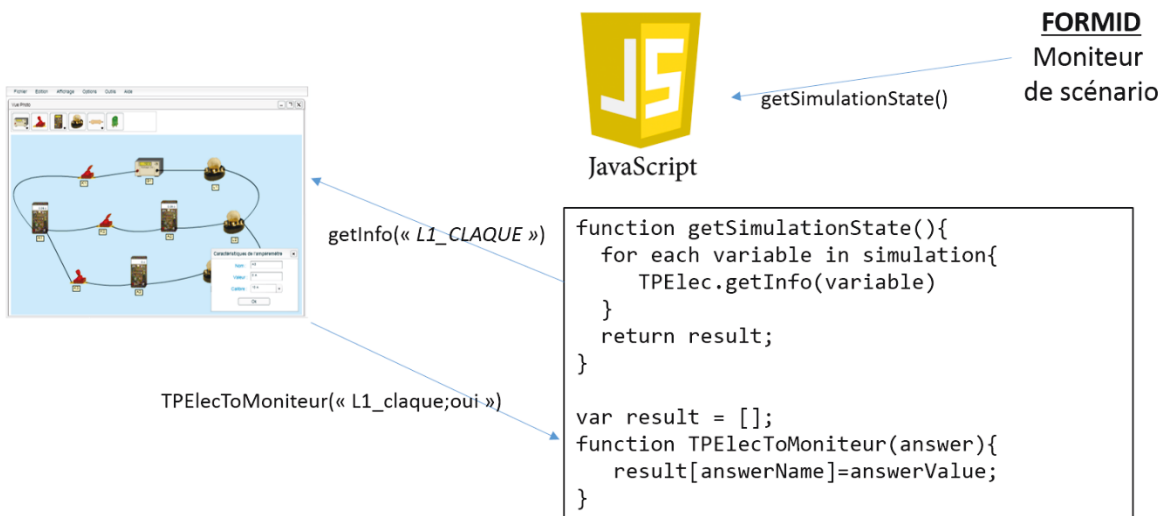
FORMID
Moniteur
de scénario

JS
JavaScript

getSimulationState()

getInfo(« L1_CLAQUE »)

TPElecToMoniteur(« L1_claque;oui »)

Fichier Edition Affichage Options Outils Aide

Ok

```
function getSimulationState(){
  for each variable in simulation{
     TPElec.getInfo(variable)
  }
  return result;
}

var result = [];
function TPElecToMoniteur(answer){
   result[answerName]=answerValue;
}
```